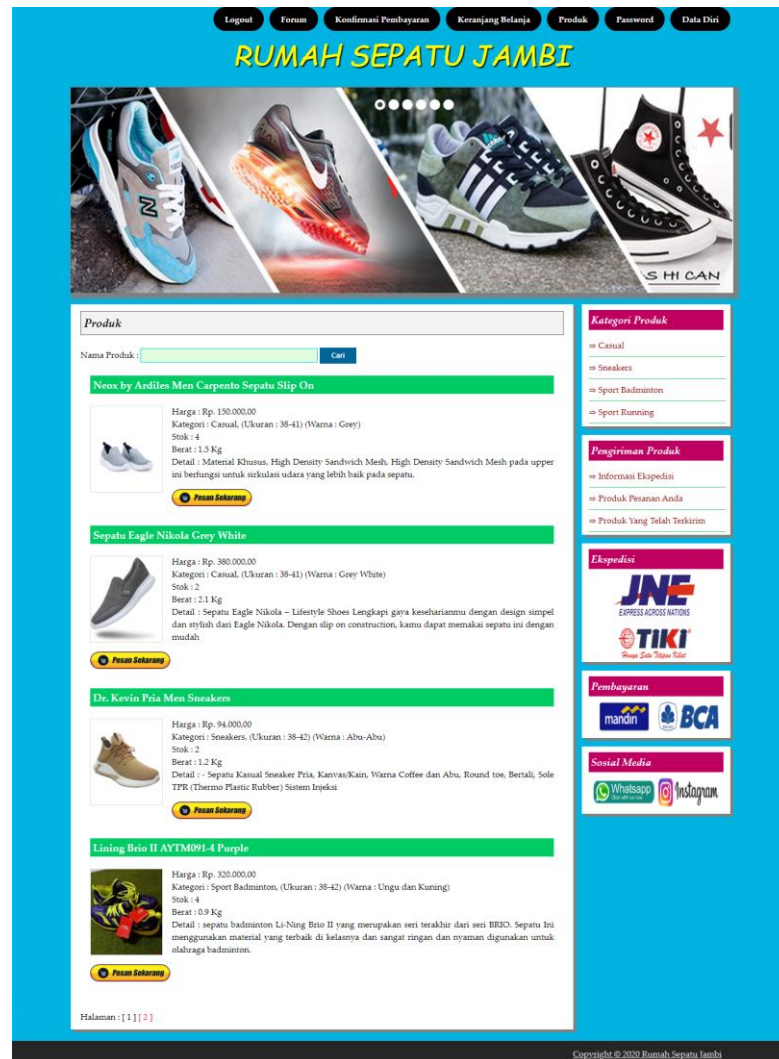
Logout Forum Konfirmasi Pembayaran Keranjang Belanja Produk Password Data Diri

RUMAH SEPATU JAMBI

S HI CAN

Produk

Nama Produk : Cari

Neox by Ardiles Men Carpento Sepatu Slip On

Harga : Rp. 150.000,00
Kategori : Casual, (Ukuran : 38-41) (Warna : Grey)
Stok : 4
Berat : 1.5 Kg
Detail : Material Khusus, High Density Sandwich Mesh, High Density Sandwich Mesh pada upper ini berfungsi untuk sirkulasi udara yang lebih baik pada sepatu.

Pesan Sekarang

Sepatu Eagle Nikola Grey White

Harga : Rp. 380.000,00
Kategori : Casual, (Ukuran : 38-41) (Warna : Grey White)
Stok : 2
Berat : 2.1 Kg
Detail : Sepatu Eagle Nikola – Lifestyle Shoes Lengkapi gaya keseharianmu dengan design simpel dan stylish dari Eagle Nikola. Dengan slip on construction, kamu dapat memakai sepatu ini dengan mudah

Pesan Sekarang

Dr. Kevin Pria Men Sneakers

Harga : Rp. 94.000,00
Kategori : Sneakers, (Ukuran : 38-42) (Warna : Abu-Abu)
Stok : 2
Berat : 1.2 Kg
Detail : - Sepatu Kasual Sneaker Pria, Kanvas/Kain, Warna Coffee dan Abu, Round toe, Bertali, Sole TPR (Thermo Plastic Rubber) Sistem Injeksi

Pesan Sekarang

Lining Brio II AYTM091-4 Purple

Harga : Rp. 320.000,00
Kategori : Sport Badminton, (Ukuran : 38-42) (Warna : Ungu dan Kuning)
Stok : 4
Berat : 0.9 Kg
Detail : sepatu badminton Li-Ning Brio II yang merupakan seri terakhir dari seri BRIO. Sepatu Ini menggunakan material yang terbaik di kelasnya dan sangat ringan dan nyaman digunakan untuk olahraga badminton.

Pesan Sekarang

Halaman : [ 1 ] [ 2 ]

Kategori Produk
⇒ Casual
⇒ Sneakers
⇒ Sport Badminton
⇒ Sport Running

Pengiriman Produk
⇒ Informasi Ekspedisi
⇒ Produk Pesanan Anda
⇒ Produk Yang Telah Terkirim

Ekspedisi
JNE
EXPRESS ACROSS NATIONS
TIKI
Hanya Satu Titipan Kilat

Pembayaran
mandiri BCA

Sosial Media
Whatsapp Instagram

Copyright © 2020 Rumah Sepatu Jambi